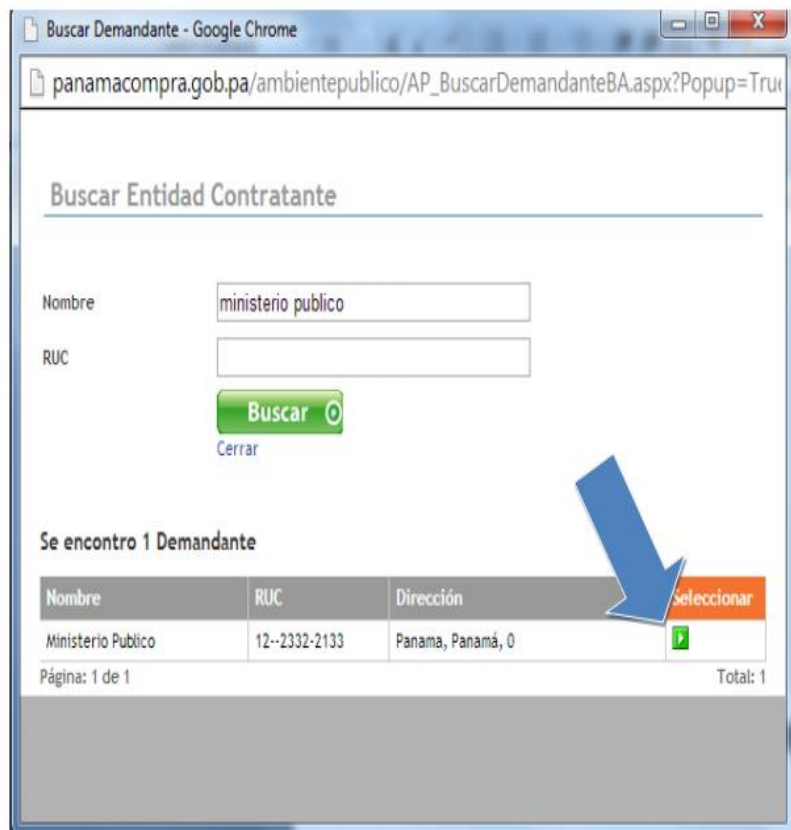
Buscar Demandante - Google Chrome

panamacompra.gob.pa/ambientepublico/AP_BuscarDemandanteBA.aspx?Popup=Tru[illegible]

Buscar Entidad Contratante

Nombre ministerio publico

RUC

Buscar

Cerrar

Se encontro 1 Demandante

| Nombre | RUC | Dirección | Seleccionar |
|---|---|---|---|
| Ministerio Publico | 12--2332-2133 | Panama, Panamá, 0 | |

Página: 1 de 1

Total: 1